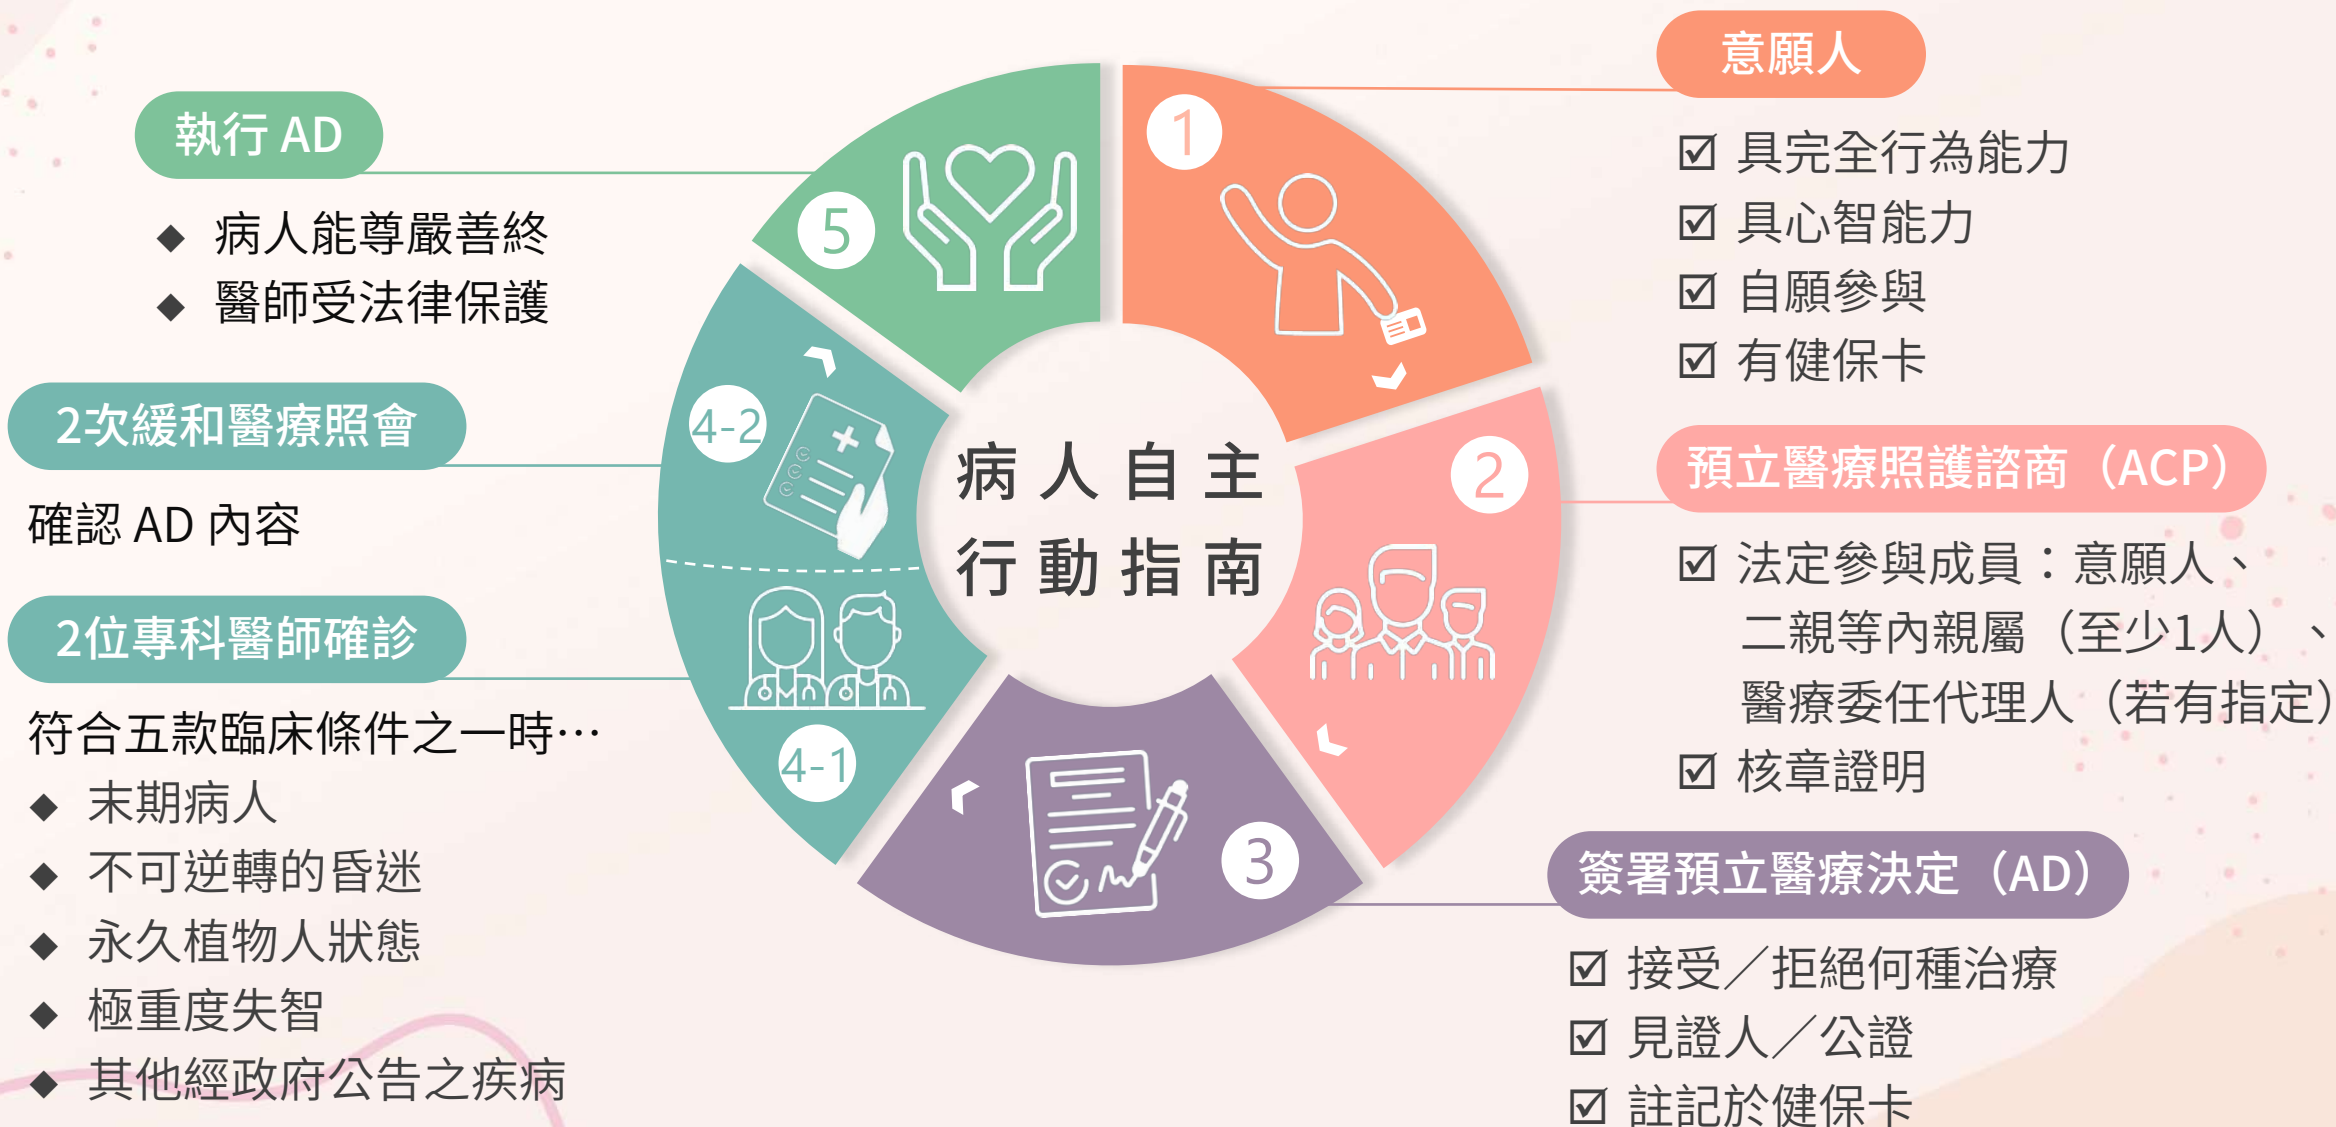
執行 AD

◆ 病人能尊嚴善終
◆ 醫師受法律保護

2次緩和醫療照會

確認 AD 內容

2位專科醫師確診

符合五款臨床條件之一時…
◆ 末期病人
◆ 不可逆轉的昏迷
◆ 永久植物人狀態
◆ 極重度失智
◆ 其他經政府公告之疾病

5

4-2

4-1

病人自主
行動指南

1

2

3

意願人

☑ 具完全行為能力
☑ 具心智能力
☑ 自願參與
☑ 有健保卡

預立醫療照護諮商（ACP）

☑ 法定參與成員：意願人、二親等內親屬（至少1人）、醫療委任代理人（若有指定）
☑ 核章證明

簽署預立醫療決定（AD）

☑ 接受／拒絕何種治療
☑ 見證人／公證
☑ 註記於健保卡